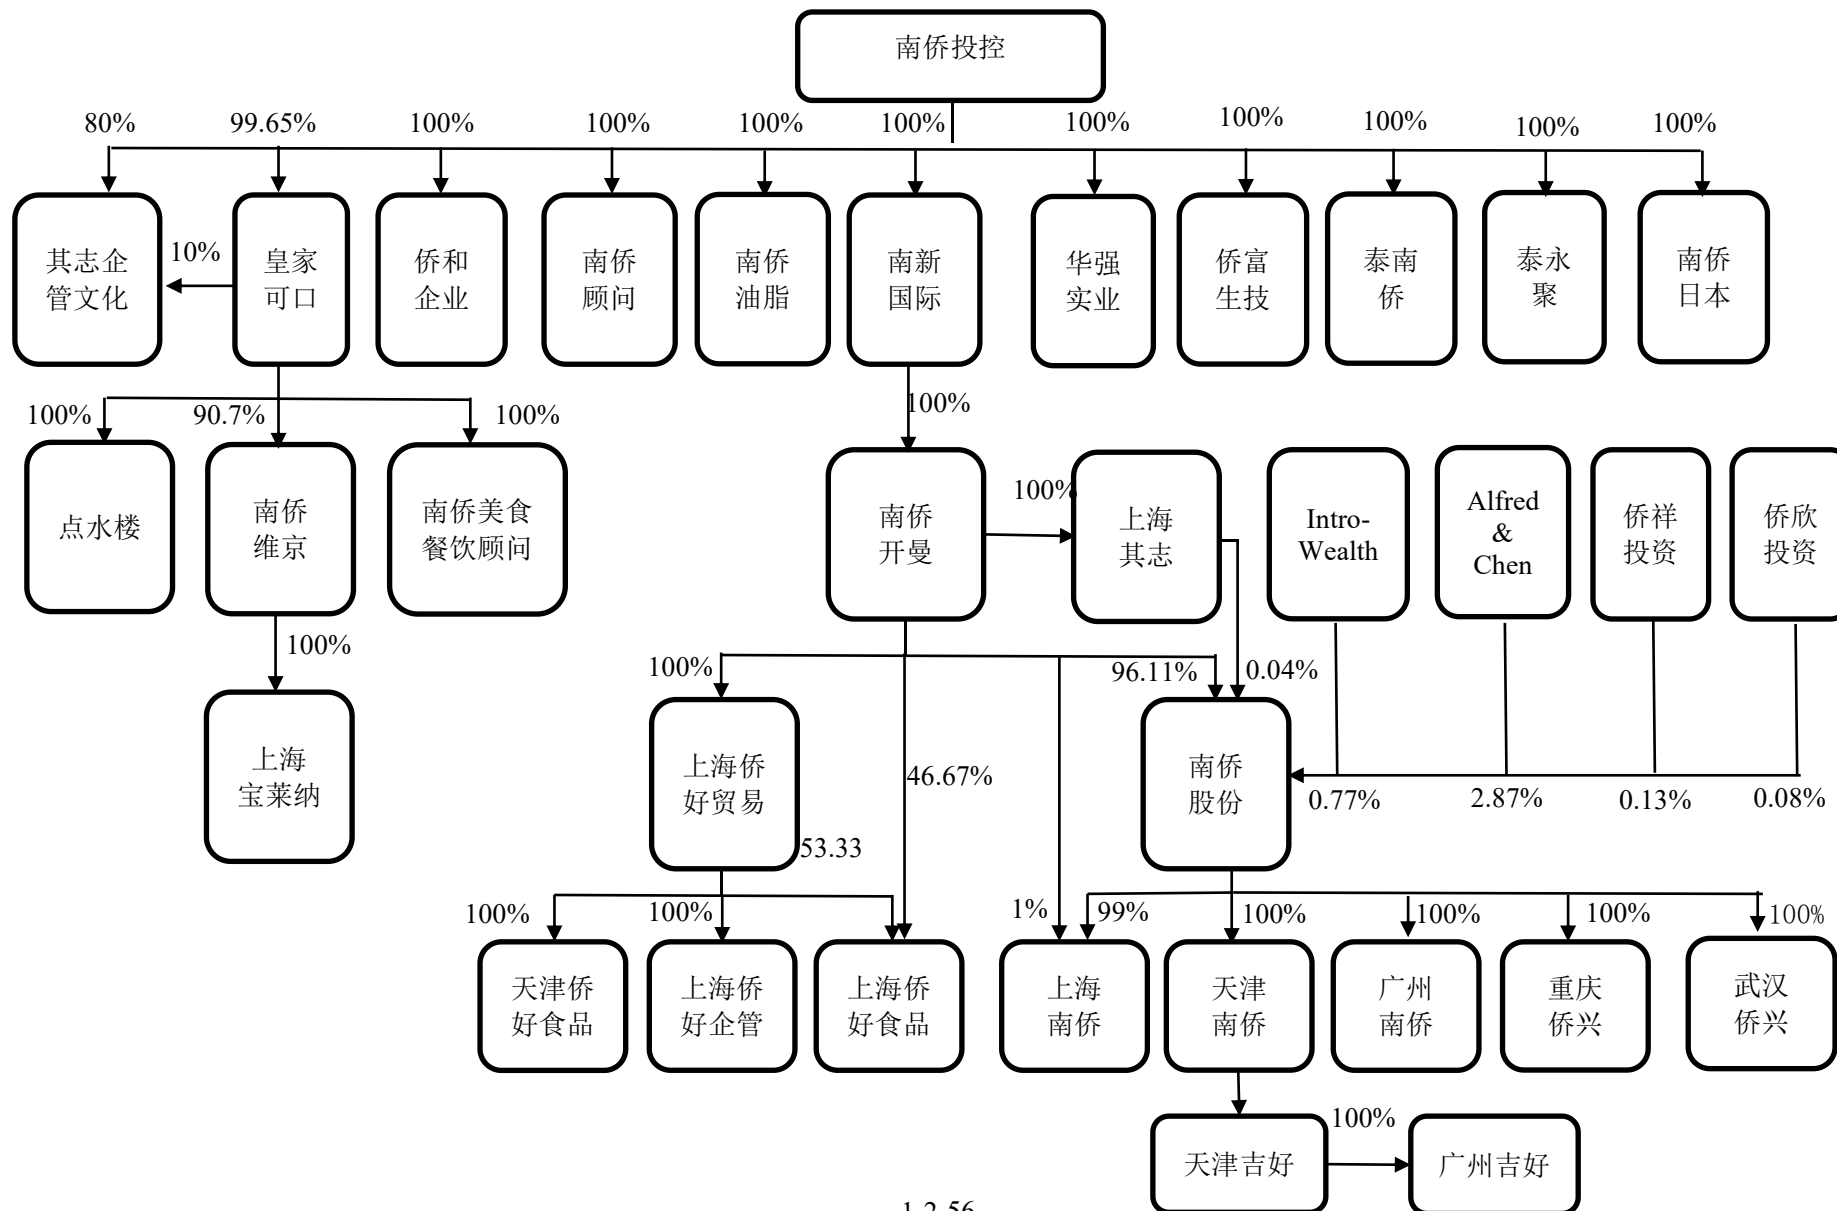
南侨投控

80%
99.65%
100%
100%
100%
100%
100%
100%
100%
100%
100%

其志企管文化
10%
皇家可口
侨和企业
南侨顾问
南侨油脂
南新国际
华强实业
侨富生技
泰南侨
泰永聚
南侨日本

100%
90.7%
100%
点水楼
南侨维京
南侨美食餐饮顾问
100%
上海宝莱纳

100%
南侨开曼
100%
上海其志
Intro-Wealth
Alfred & Chen
侨祥投资
侨欣投资

100%
96.11%
0.04%
上海侨好贸易
46.67%
南侨股份
0.77%
2.87%
0.13%
0.08%
53.33

100%
100%
1%
99%
100%
100%
100%
100%
天津侨好食品
上海侨好企管
上海侨好食品
上海南侨
天津南侨
广州南侨
重庆侨兴
武汉侨兴

天津吉好
100%
广州吉好

1-2-56